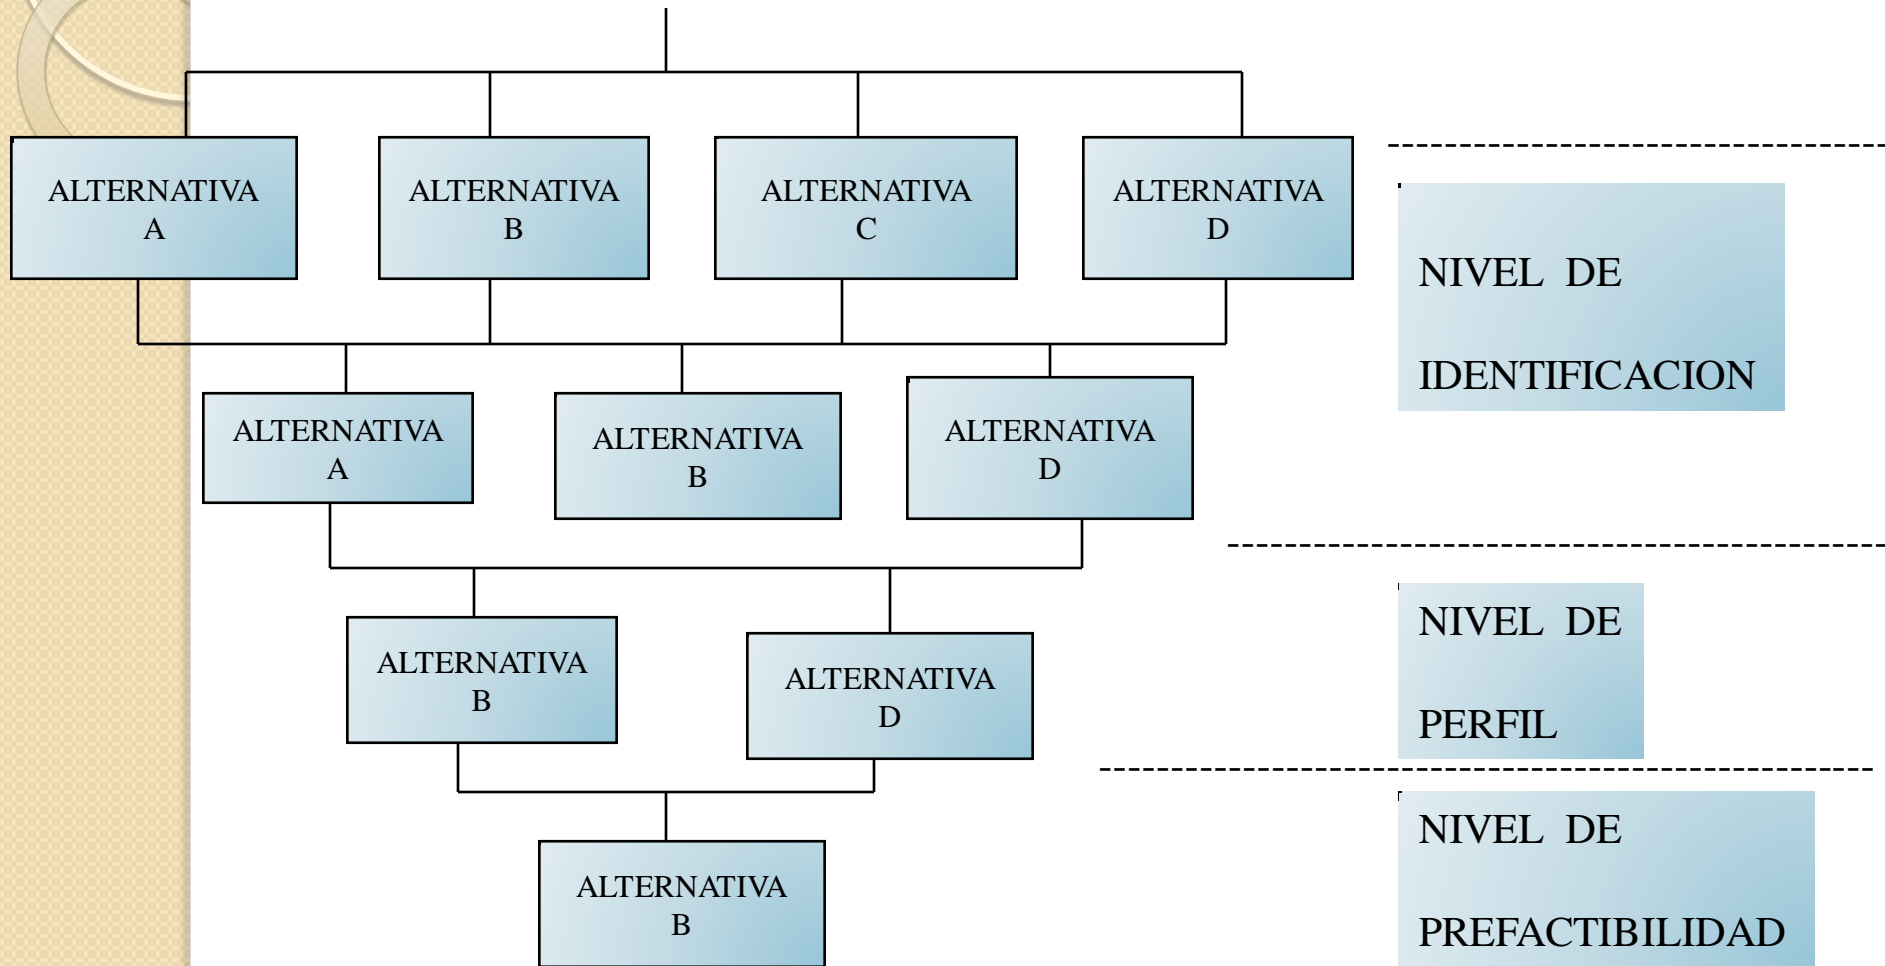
ALTERNATIVA A

ALTERNATIVA B

ALTERNATIVA C

ALTERNATIVA D

NIVEL DE IDENTIFICACION

ALTERNATIVA A

ALTERNATIVA B

ALTERNATIVA D

NIVEL DE PERFIL

ALTERNATIVA B

ALTERNATIVA D

ALTERNATIVA B

NIVEL DE PREFACTIBILIDAD